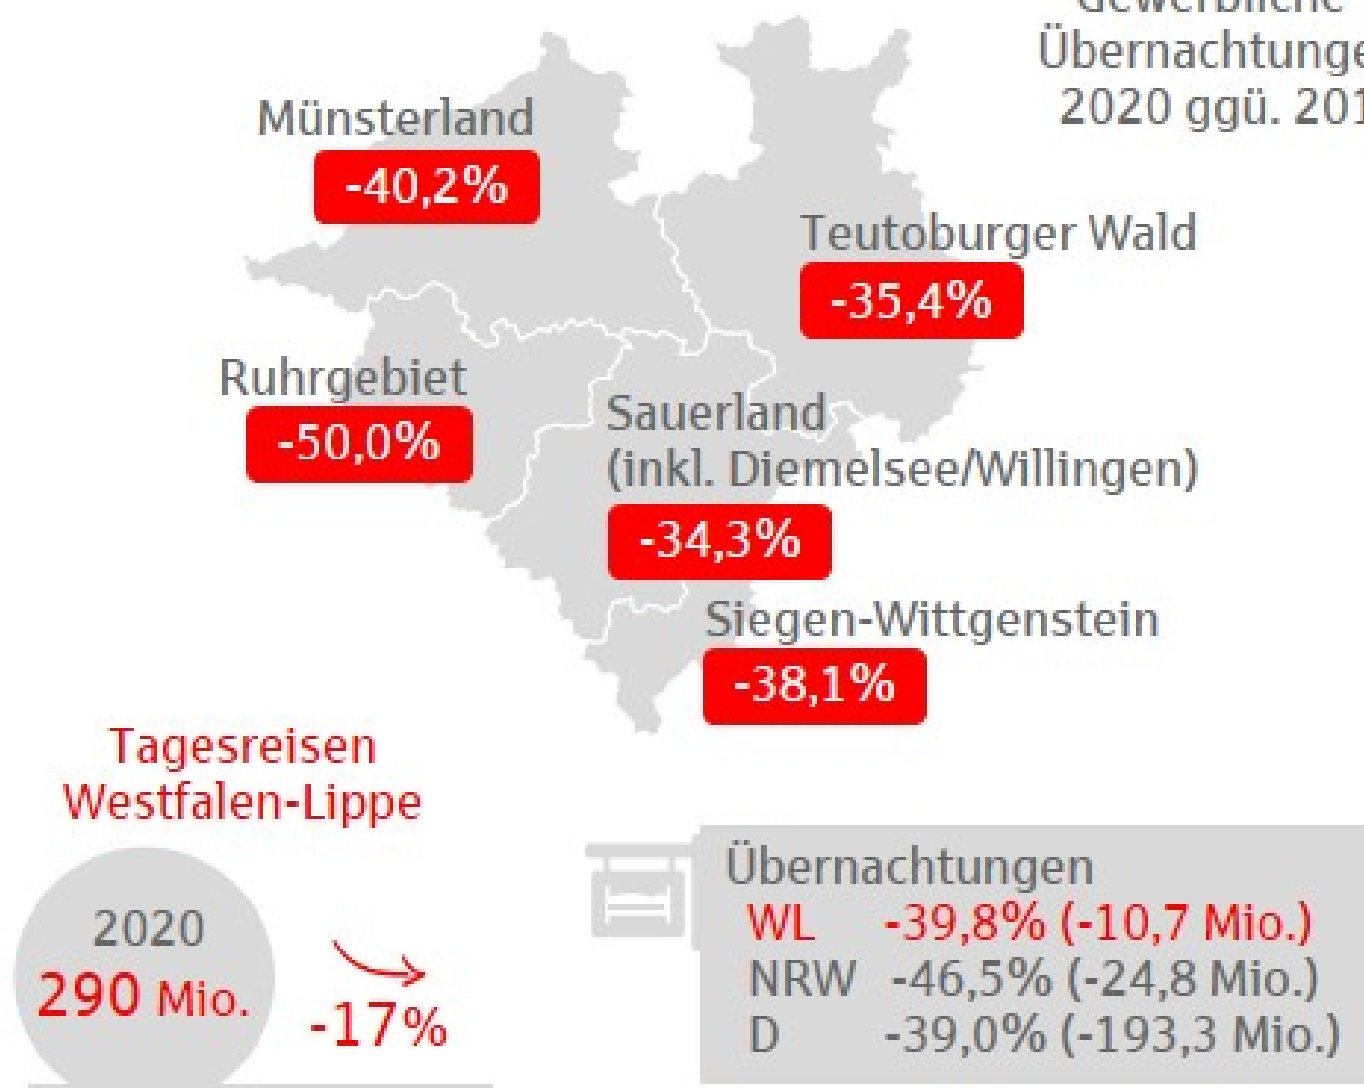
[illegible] Übernachtunge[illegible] 2020 ggü. 201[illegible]

Münsterland
-40,2%

Teutoburger Wald
-35,4%

Ruhrgebiet
-50,0%

Sauerland (inkl. Diemelsee/Willingen)
-34,3%

Siegen-Wittgenstein
-38,1%

Tagesreisen Westfalen-Lippe

2020
290 Mio.
-17%

Übernachtungen

| | |
|---|---|
| WL | -39,8% (-10,7 Mio.) |
| NRW | -46,5% (-24,8 Mio.) |
| D | -39,0% (-193,3 Mio.) |